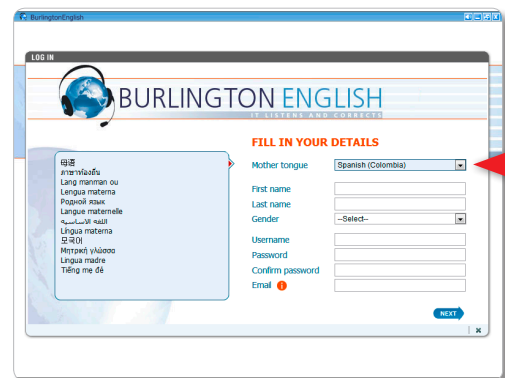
BurlingtonEnglish

LOG IN

BURLINGTON ENGLISH
IT LISTENS AND CORRECTS

FILL IN YOUR DETAILS

母语
ภาษาท้องถิ่น
Lang manman ou
Lengua materna
Родной язык
Langue maternelle
اللغة الأساسية
Lingua materna
모국어
Μητρική γλώσσα
Lingua madre
Tiếng mẹ đẻ

Mother tongue
Spanish (Colombia)
First name
Last name
Gender
--Select--
Username
Password
Confirm password
Email

NEXT